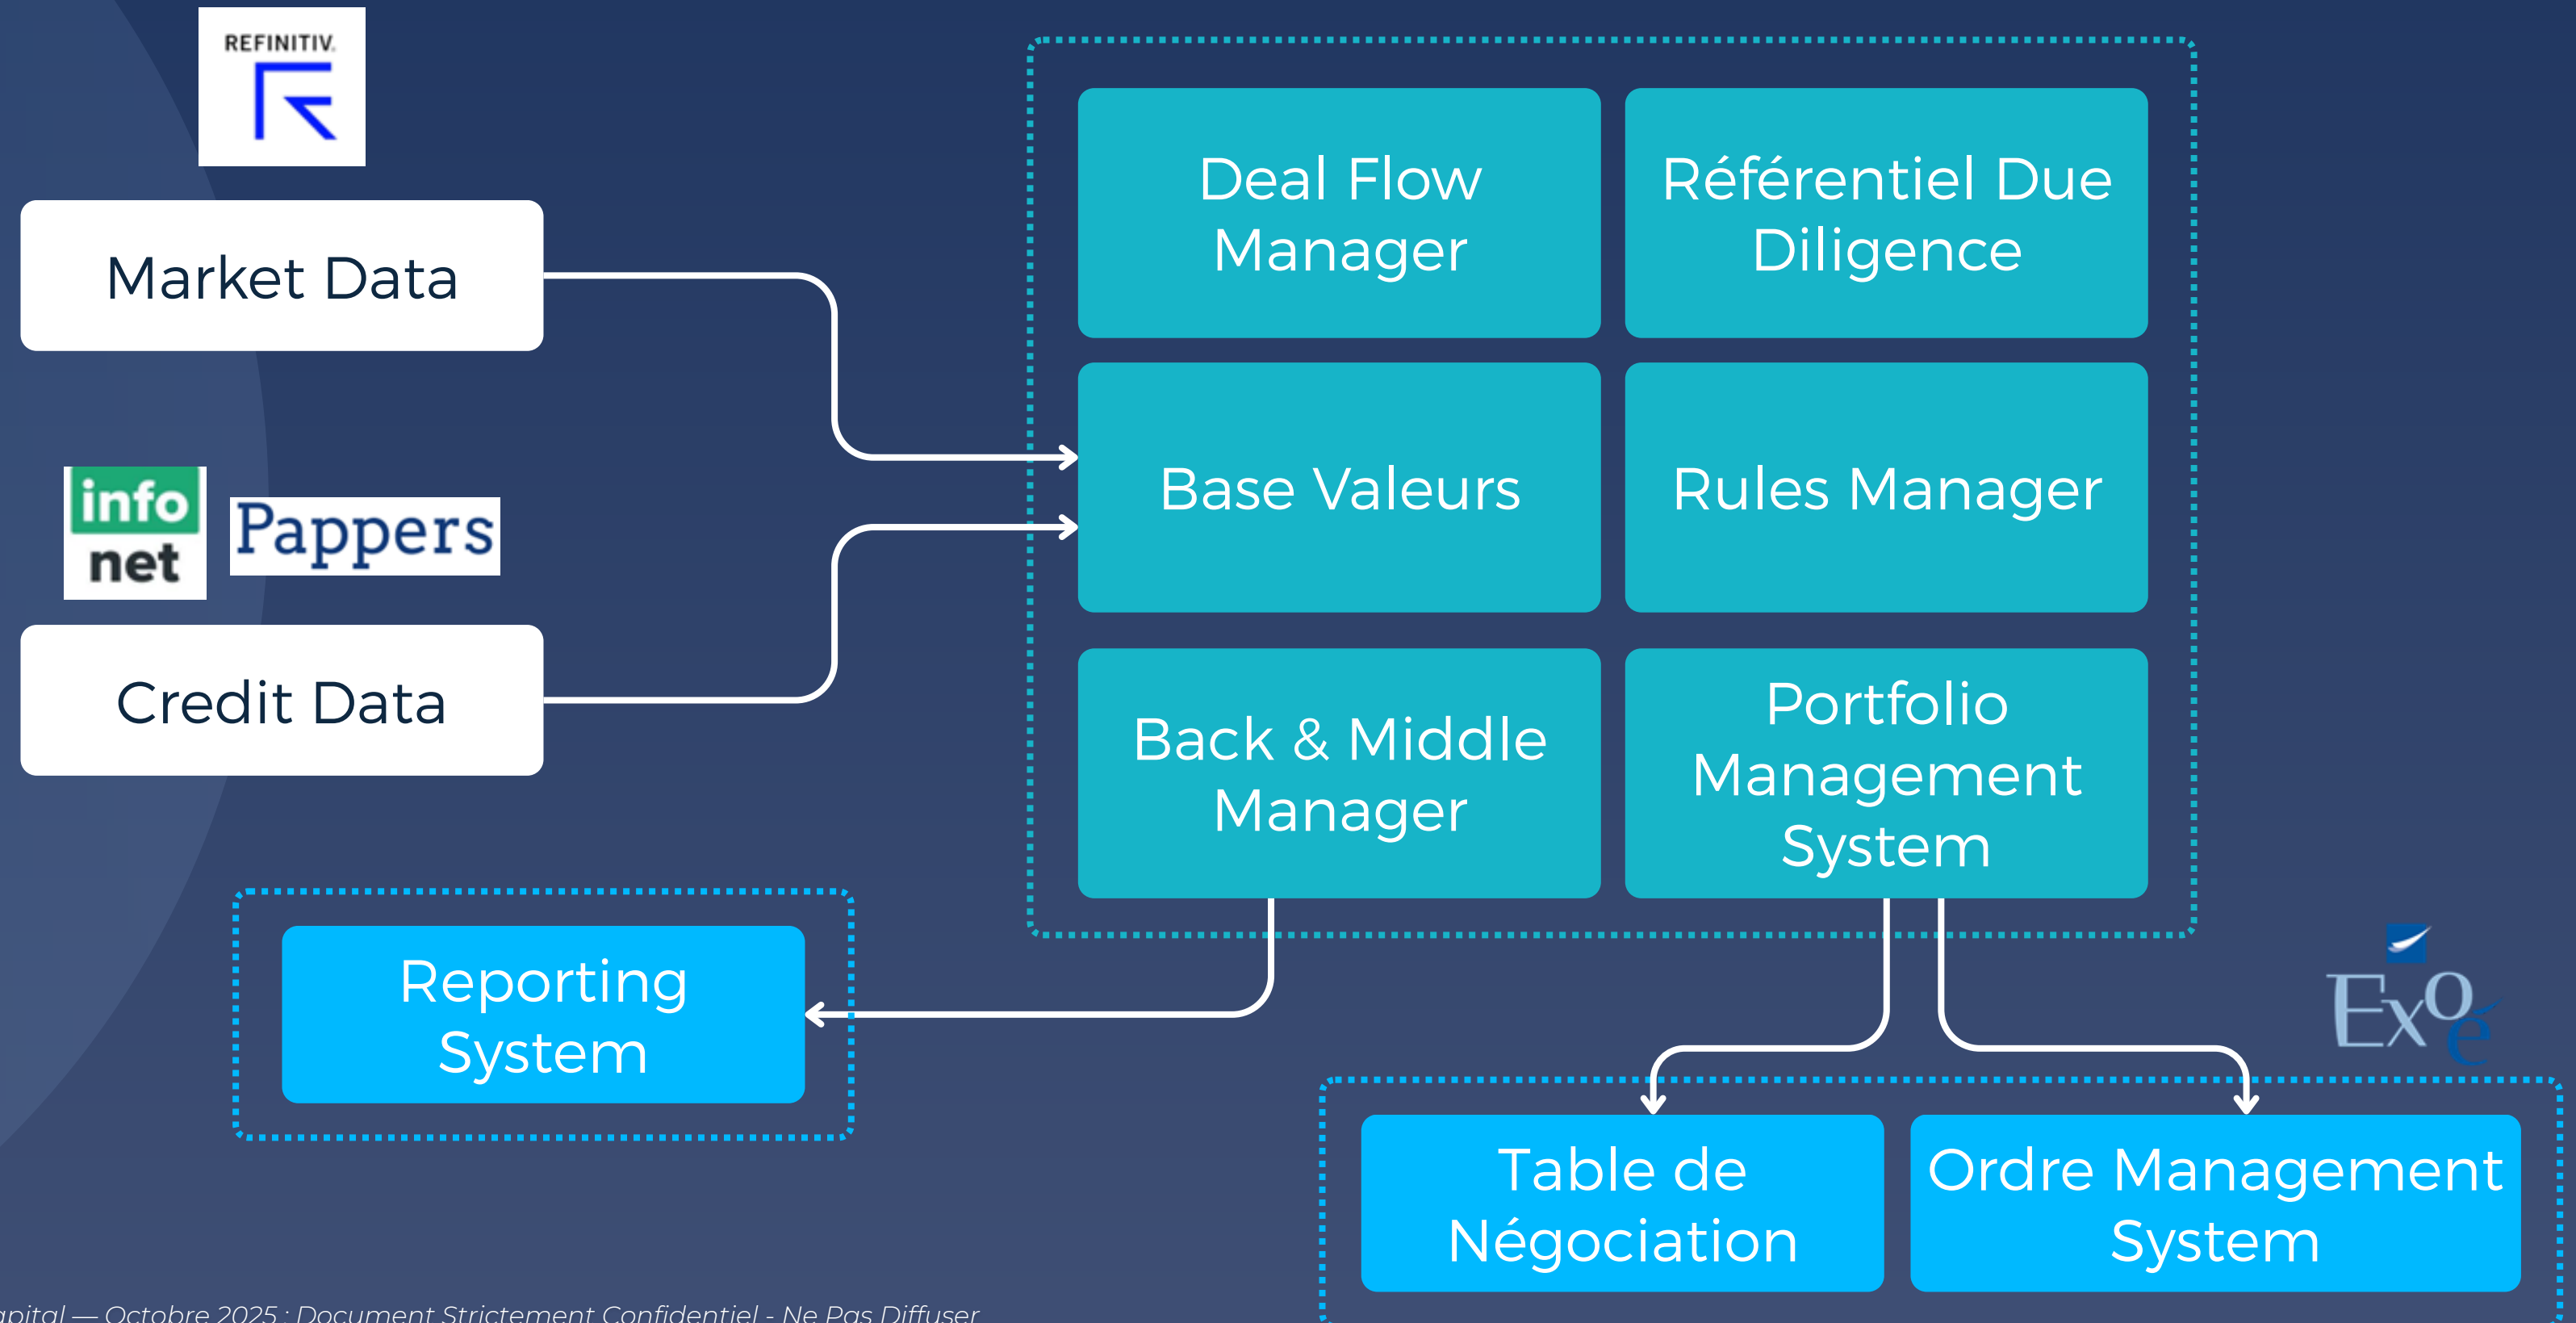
REFINITIV

Market Data

info net

Pappers

Credit Data

Deal Flow Manager

Référentiel Due Diligence

Base Valeurs

Rules Manager

Back & Middle Manager

Portfolio Management System

Reporting System

ExOé

Table de Négociation

Ordre Management System

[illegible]apital — Octobre 2025 : Document Strictement Confidentiel - Ne Pas Diffuser